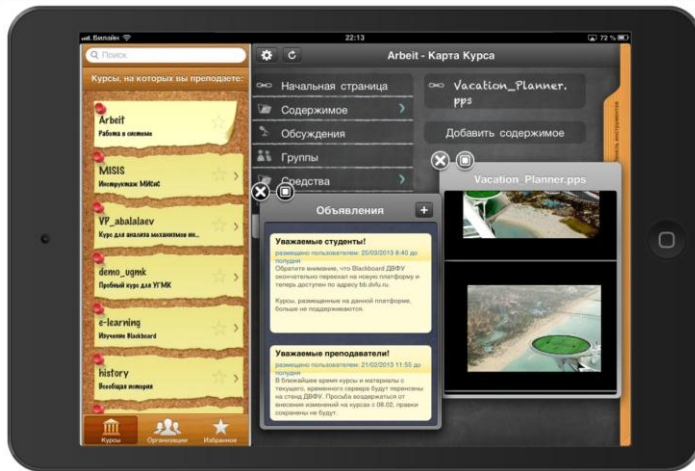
Билайн
22:13
72 %

Поиск

Курсы, на которых вы преподаете:

Arbeit
Работа в системе

MISIS
Инструкции МИСиС

VP_abalalaev
Курс для анализа механизмов ин...

demo_ugmk
Пробный курс для УГМК

e-learning
Изучение Blackboard

history
Всеобщая история

Курсы
Организации
Избранное

Arbeit - Карта Курса

Начальная страница
Содержимое
Обсуждения
Группы
Средства

Vacation_Planner.pps

Добавить содержимое

Vacation_Planner.pps

Объявления

Уважаемые студенты!
размещено пользователем: 25/03/2013 8:40 до полудня
Обратите внимание, что Blackboard ДВФУ окончательно переехал на новую платформу и теперь доступен по адресу bb.dvfu.ru.

Курсы, размещенные на данной платформе, больше не поддерживаются.

Уважаемые преподаватели!
размещено пользователем: 21/02/2013 11:55 до полудня
В ближайшее время курсы и материалы с текущего, временного сервера будут перенесены на стенд ДВФУ. Просьба воздержаться от внесения изменений на курсах с 08.02, правки сохранены не будут.

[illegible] инструментов